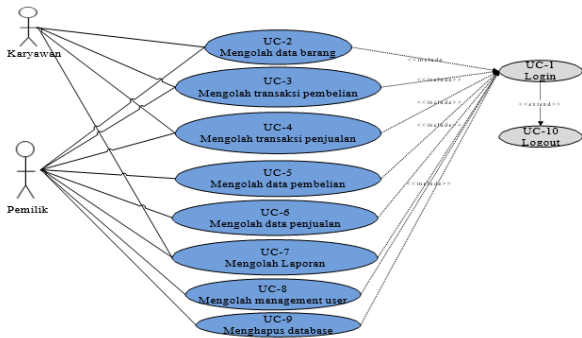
Karyawan

Pemilik

UC-2
Mengolah data barang

UC-3
Mengolah transaksi pembelian

UC-4
Mengolah transaksi penjualan

UC-5
Mengolah data pembelian

UC-6
Mengolah data penjualan

UC-7
Mengolah Laporan

UC-8
Mengolah management user

UC-9
Menghapus database

<<include>>
<<include>>
<<include>>
<<include>>
<<include>>

UC-1
Login

<<extend>>

UC-10
Logout